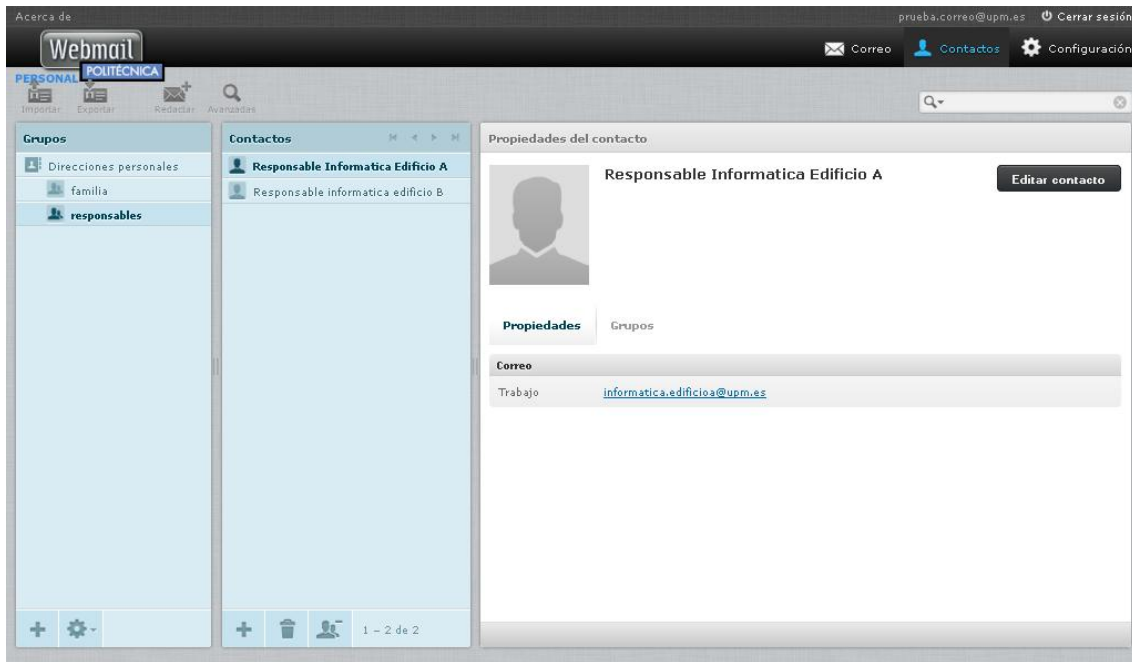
Acerca de

prueba.correo@upm.es Cerrar sesión

Webmail POLITÉCNICA PERSONAL

Correo Contactos Configuración

Importar Exportar Redactar Avanzadas

Grupos

Direcciones personales
familia
responsables

Contactos

Responsable Informatica Edificio A
Responsable informatica edificio B

1 – 2 de 2

Propiedades del contacto

Responsable Informatica Edificio A

Editar contacto

Propiedades Grupos

Correo

Trabajo informatica.edificioa@upm.es